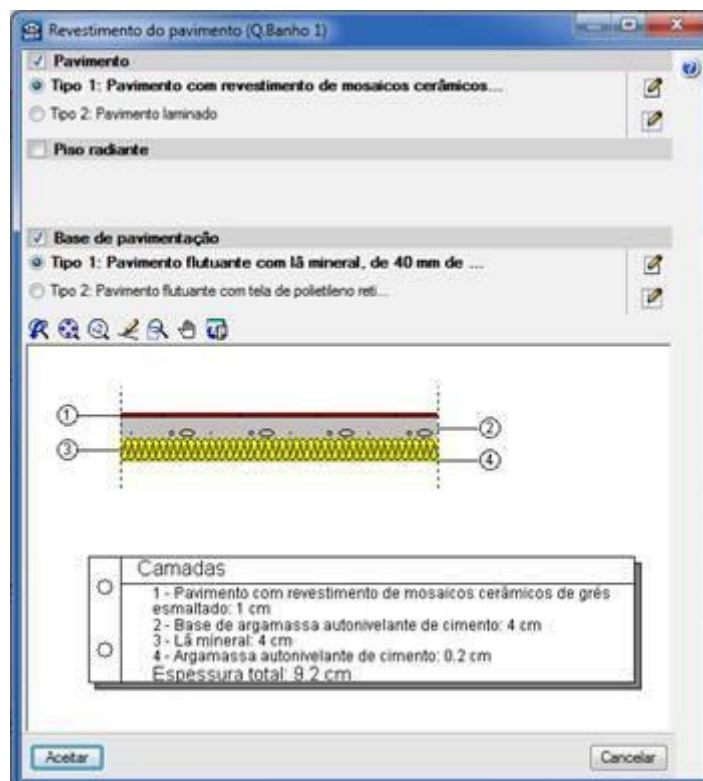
Revestimento do pavimento (Q.Banho 1)

Pavimento

Tipo 1: Pavimento com revestimento de mosaicos cerâmicos...

Tipo 2: Pavimento laminado

Piso radiante

Base de pavimentação

Tipo 1: Pavimento flutuante com lã mineral, de 40 mm de ...

Tipo 2: Pavimento flutuante com tela de polietileno reti...

①
②
③
④

Camadas

1 - Pavimento com revestimento de mosaicos cerâmicos de grés esmaltado: 1 cm
2 - Base de argamassa autonivelante de cimento: 4 cm
3 - Lã mineral: 4 cm
4 - Argamassa autonivelante de cimento: 0,2 cm
Espessura total: 9,2 cm

Aceitar

Cancelar